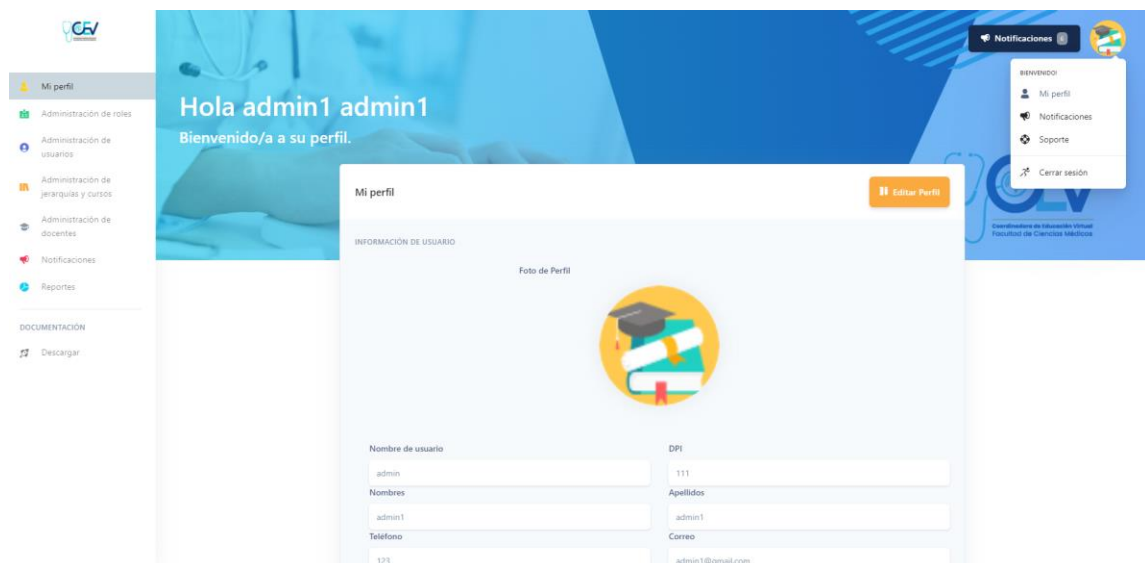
CEV

Mi perfil
Administración de roles
Administración de usuarios
Administración de jerarquías y cursos
Administración de docentes
Notificaciones
Reportes

DOCUMENTACIÓN
Descargar

Hola admin1 admin1
Bienvenido/a a su perfil.

Notificaciones 0

BIENVENIDO!
Mi perfil
Notificaciones
Soporte
Cerrar sesión

Coordinadora de Educación Virtual
Facultad de Ciencias Médicas

Mi perfil
Editar Perfil

INFORMACIÓN DE USUARIO
Foto de Perfil

Nombre de usuario
admin
DPI
111
Nombres
admin1
Apellidos
admin1
Teléfono
123
Correo
admin1@gmail.com